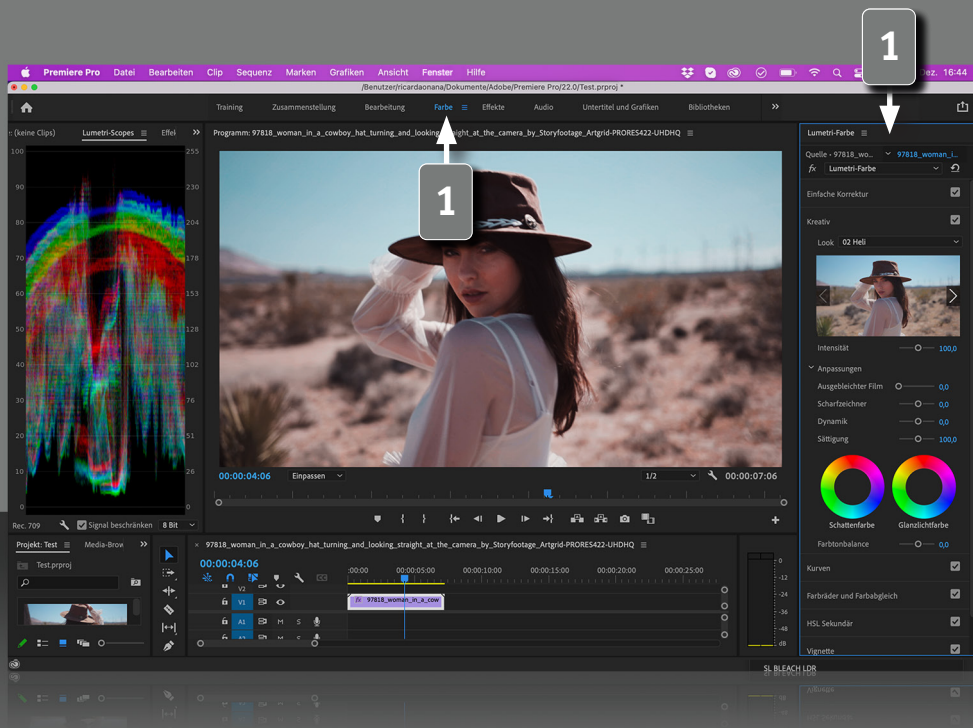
1

Premiere Pro Datei Bearbeiten Clip Sequenz Marken Grafiken Ansicht Fenster Hilfe

Dez. 16:44

/Benutzer/ricardaonana/Dokumente/Adobe/Premiere Pro/22.0/Test.prproj *

Training Zusammenstellung Bearbeitung Farbe Effekte Audio Untertitel und Grafiken Bibliotheken

: (keine Clips) Lumetri-Scopes Effe

100 90 80 70 60 50 40 30 20 10 0

255 230 204 178 153 128 102 76 51 26 0

Rec. 709 Signal beschränken 8 Bit

Programm: 97818_woman_in_a_cowboy_hat_turning_and_looking_straight_at_the_camera_by_Storyfootage_Artgrid-PRORES422-UHDHQ

1

00:00:04:06 Einpassen 1/2 00:00:07:06

Lumetri-Farbe

Quelle · 97818_wo... 97818_woman_i...

fx Lumetri-Farbe

Einfache Korrektur

Kreativ

Look 02 Heli

Intensität 100,0

Anpassungen

Ausgebleichter Film 0,0

Scharfzeichner 0,0

Dynamik 0,0

Sättigung 100,0

Schattenfarbe Glanzlichtfarbe

Farbtonbalance 0,0

Kurven

Farbräder und Farbabgleich

HSL Sekundär

Vignette

SL BLEACH LDR

Projekt: Test Media-Brow

Test.prproj

97818_woman_in_a_cowboy_hat_turning_and_looking_straight_at_the_camera_by_Storyfootage_Artgrid-PRORES422-UHDHQ

00:00:04:06

:00:00 00:00:05:00 00:00:10:00 00:00:15:00 00:00:20:00 00:00:25:00

V2 V1 A1 A2 M S

97818_woman_in_a_cow

0 -6 -12 -18 -24 -30 -36 -42 -48 -54 dB